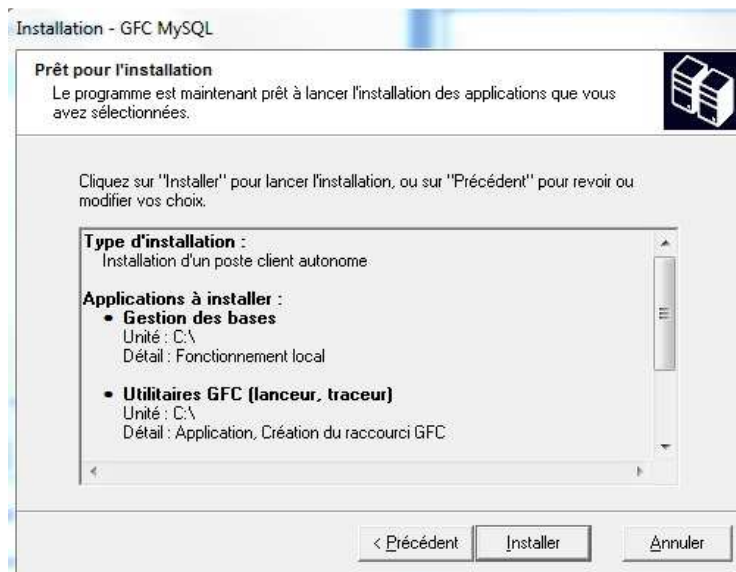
Installation - GFC MySQL

Prêt pour l'installation
Le programme est maintenant prêt à lancer l'installation des applications que vous avez sélectionnées.

Cliquez sur "Installer" pour lancer l'installation, ou sur "Précédent" pour revoir ou modifier vos choix.

Type d'installation :
Installation d'un poste client autonome

Applications à installer :
• Gestion des bases
Unité : C:\
Détail : Fonctionnement local

• Utilitaires GFC (lanceur, traceur)
Unité : C:\
Détail : Application, Création du raccourci GFC

< Précédent | Installer | Annuler